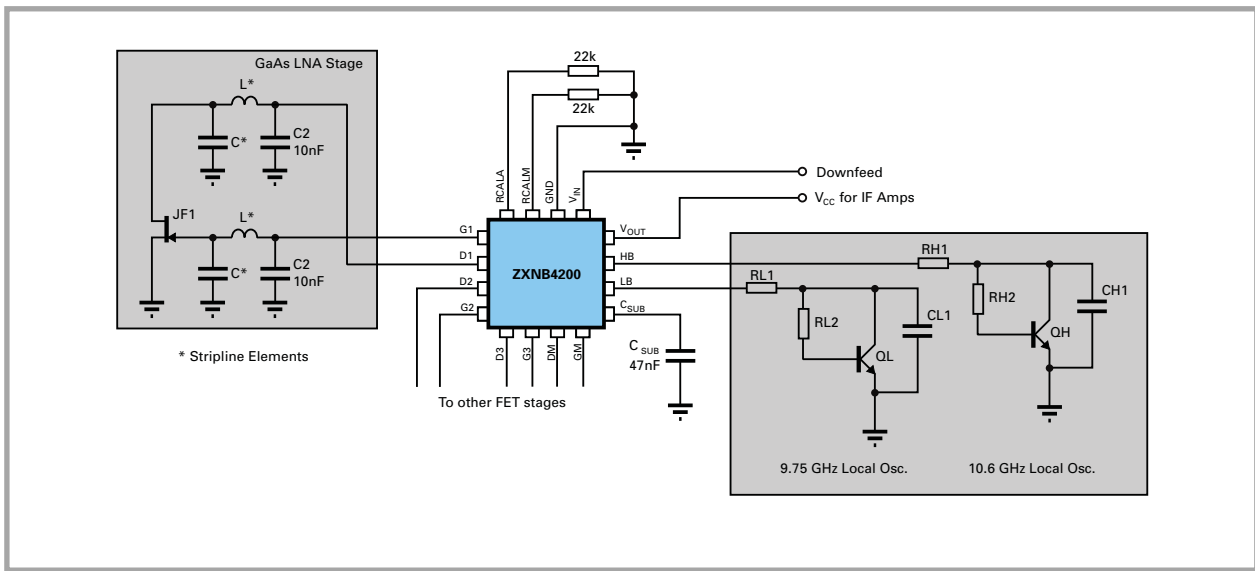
GaAs LNA Stage

L*

C*

C2
10nF

JF1

L*

C*

C2
10nF

* Stripline Elements

22k

22k

RCALA

RCALM

GND

$V_{IN}$

Downfeed

$V_{CC}$ for IF Amps

G1

D1

D2

G2

ZXNB4200

$V_{OUT}$

HB

LB

$C_{SUB}$

D3

G3

DM

GM

To other FET stages

$C_{SUB}$
47nF

RH1

RL1

RL2

CL1

QL

RH2

QH

CH1

9.75 GHz Local Osc.

10.6 GHz Local Osc.